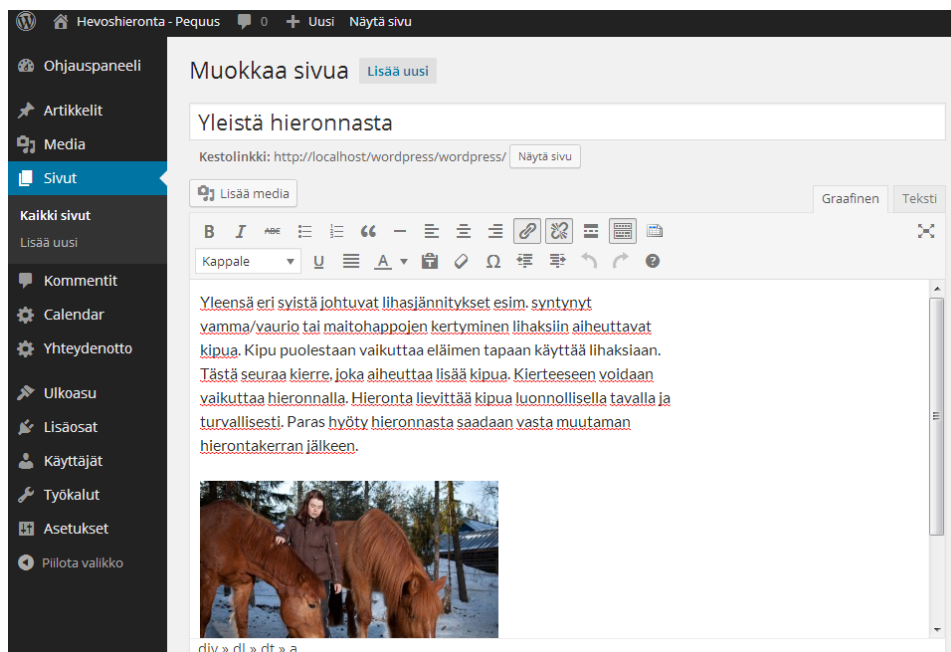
Hevoshieronta - Pequus 0 Uusi Näytä sivu

Ohjauspaneeli
Artikkelit
Media
Sivut
Kaikki sivut
Lisää uusi
Kommentit
Calendar
Yhteydenotto
Ulkoasu
Lisäosat
Käyttäjät
Työkalut
Asetukset
Piilota valikko

Muokkaa sivua Lisää uusi

Yleistä hieronnasta

Kestolinkki: http://localhost/wordpress/wordpress/ Näytä sivu

Lisää media

Graafinen Teksti

Kappale

Yleensä eri syistä johtuvat lihasjännitykset esim. syntynyt vamma/vaurio tai maitohappojen kertyminen lihaksiin aiheuttavat kipua. Kipu puolestaan vaikuttaa eläimen tapaan käyttää lihaksiaan. Tästä seuraa kierre, joka aiheuttaa lisää kipua. Kierteeseen voidaan vaikuttaa hieronnalla. Hieronta lievittää kipua luonnollisella tavalla ja turvallisesti. Paras hyöty hieronnasta saadaan vasta muutaman hierontakerran jälkeen.

div » dl » dt » a